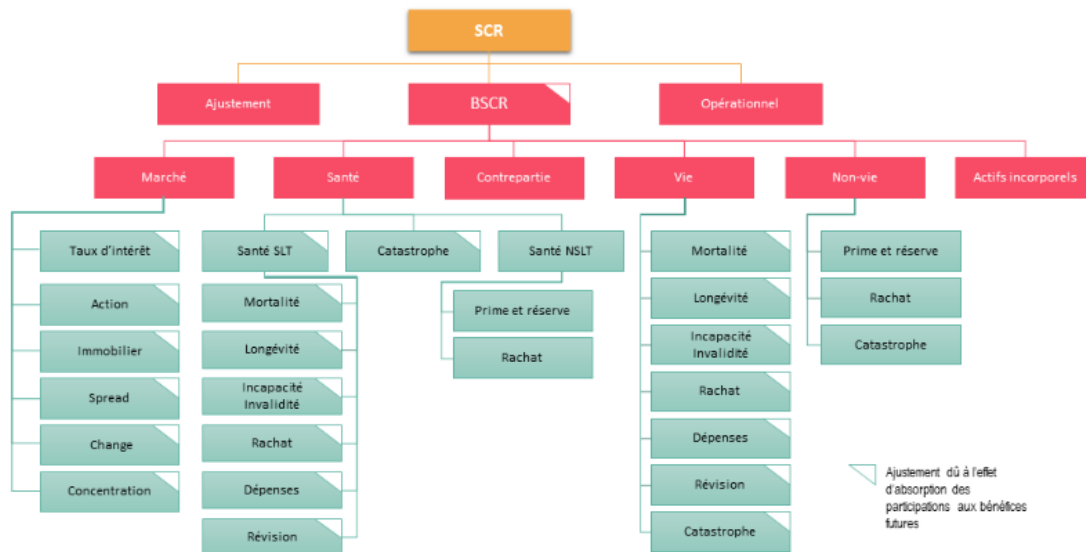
SCR

Ajustement

BSCR

Opérationnel

Marché

Santé

Contrepartie

Vie

Non-vie

Actifs incorporels

Taux d'intérêt

Action

Immobilier

Spread

Change

Concentration

Santé SLT

Catastrophe

Santé NSLT

Mortalité

Longévité

Incapacité Invalidité

Rachat

Dépenses

Révision

Prime et réserve

Rachat

Mortalité

Longévité

Incapacité Invalidité

Rachat

Dépenses

Révision

Catastrophe

Prime et réserve

Rachat

Catastrophe

Ajustement dû à l'effet d'absorption des participations aux bénéfices futures